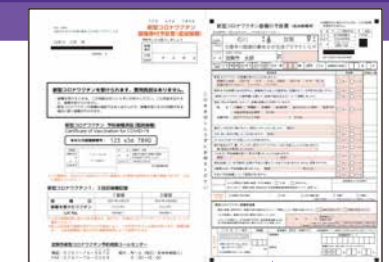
新型コロナワクチン
新型コロナワクチンを受けられます。費用負担はありません。
新型コロナワクチン 予防接種済証（臨時接種）
Certificate of Vaccination for COVID-19
123 456 7890
新型コロナワクチン 1回目接種記録
新型コロナワクチン予診票（1回目用）
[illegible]